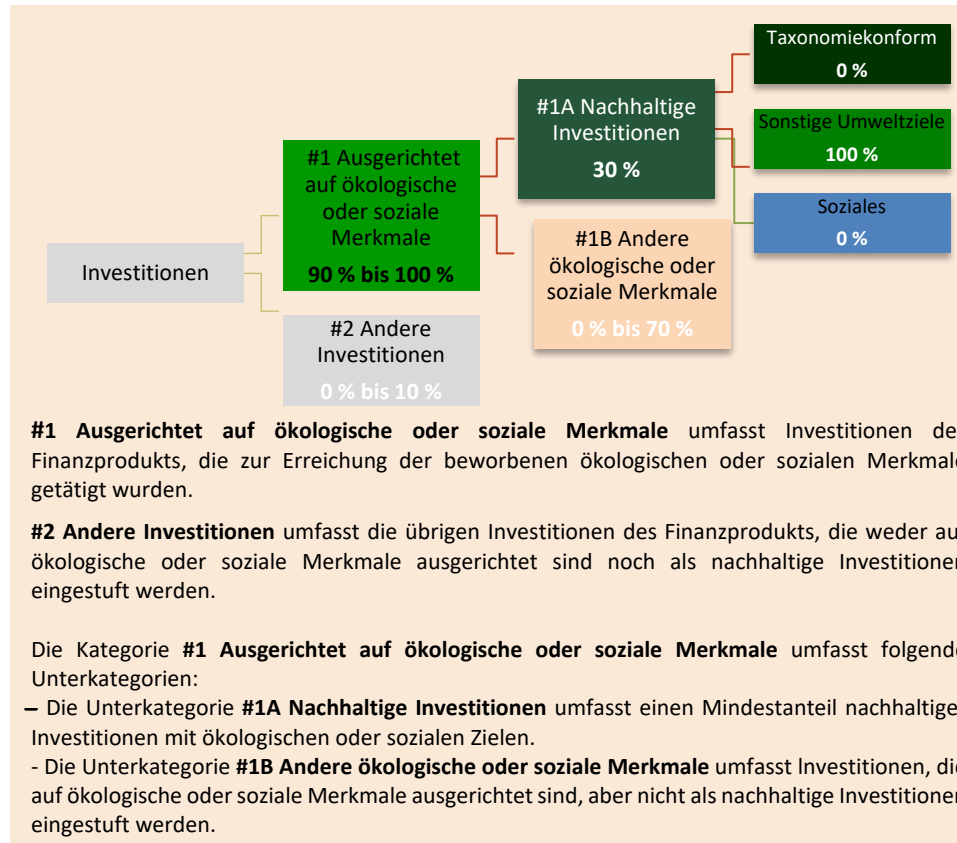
Taxonomiekonform
0 %

#1A Nachhaltige Investitionen
30 %

Sonstige Umweltziele
100 %

#1 Ausgerichtet auf ökologische oder soziale Merkmale
90 % bis 100 %

Soziales
0 %

Investitionen

#1B Andere ökologische oder soziale Merkmale
0 % bis 70 %

#2 Andere Investitionen
0 % bis 10 %

**#1 Ausgerichtet auf ökologische oder soziale Merkmale** umfasst Investitionen de Finanzprodukts, die zur Erreichung der beworbenen ökologischen oder sozialen Merkmale getätigt wurden.

**#2 Andere Investitionen** umfasst die übrigen Investitionen des Finanzprodukts, die weder au ökologische oder soziale Merkmale ausgerichtet sind noch als nachhaltige Investitionen eingestuft werden.

Die Kategorie **#1 Ausgerichtet auf ökologische oder soziale Merkmale** umfasst folgende Unterkategorien:

– Die Unterkategorie **#1A Nachhaltige Investitionen** umfasst einen Mindestanteil nachhaltige Investitionen mit ökologischen oder sozialen Zielen.

- Die Unterkategorie **#1B Andere ökologische oder soziale Merkmale** umfasst lnvestitionen, die auf ökologische oder soziale Merkmale ausgerichtet sind, aber nicht als nachhaltige Investitionen eingestuft werden.